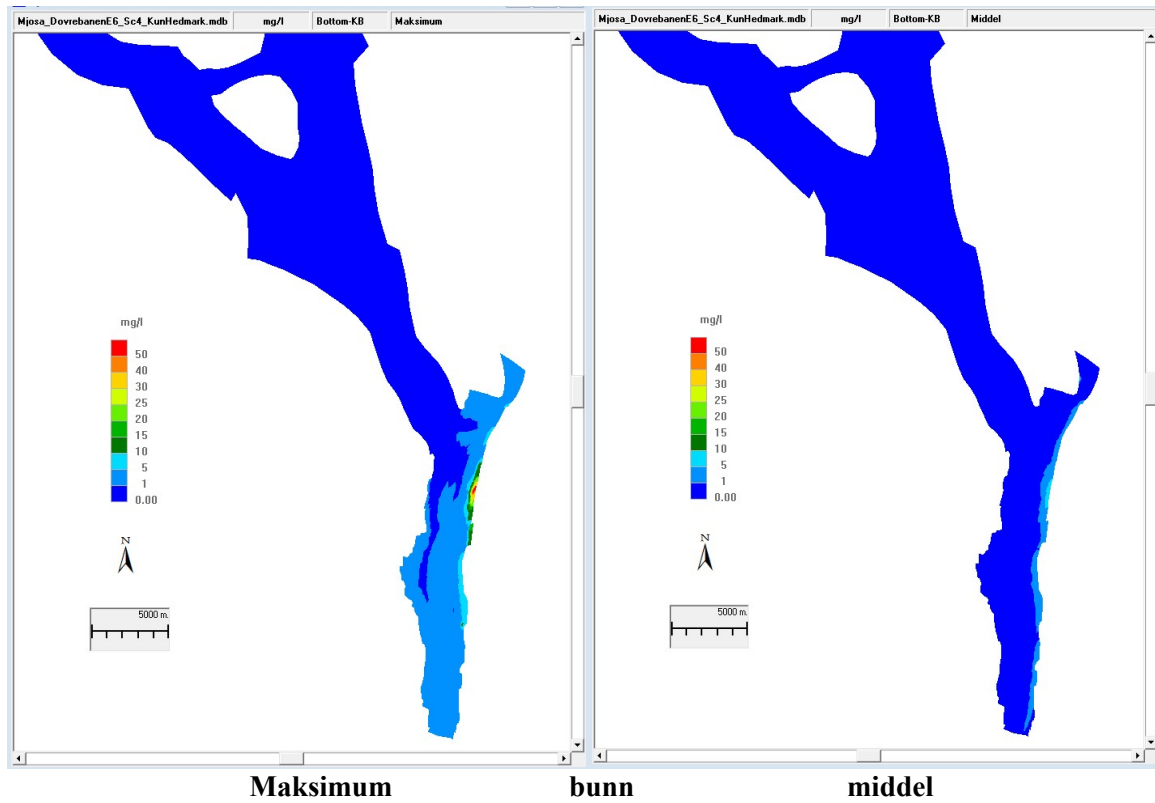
| Mjosa_DovrebanenE6_Sc4_KunHedmark.mdb | mg/l | Bottom-KB | Maksimum |
|---|---|---|---|

mg/l
50
40
30
25
20
15
10
5
1
0.00

N

5000 m.

| Mjosa_DovrebanenE6_Sc4_KunHedmark.mdb | mg/l | Bottom-KB | Middel |
|---|---|---|---|

mg/l
50
40
30
25
20
15
10
5
1
0.00

N

5000 m.

Maksimum bunn middel